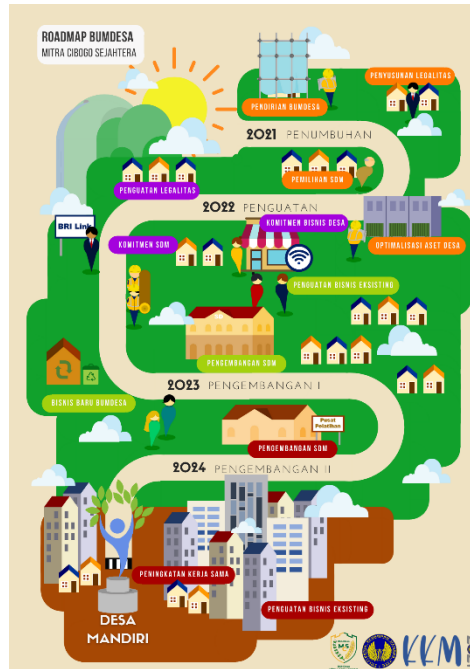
ROADMAP BUMDESA
MITRA CIBOGO SEJAHTERA

PENYUSUNAN LEGALITAS
PENDIRIAN BUMDESA
2021 PENUMBUHAN
PEMILIHAN SDM
PENGUATAN LEGALITAS
2022 PENGUATAN
KOMITMEN BISNIS DESA
BRI Link
OPTIMALISASI ASET DESA
KOMITMEN SDM
PENGUATAN BISNIS EKSISTING
PENGEMBANGAN SDM
BISNIS BARU BUMDESA
2023 PENGEMBANGAN I
Pusat Pelatihan
PENGEMBANGAN SDM
2024 PENGEMBANGAN II
PENINGKATAN KERJA SAMA
DESA MANDIRI
PENGUATAN BISNIS EKSISTING
KKM